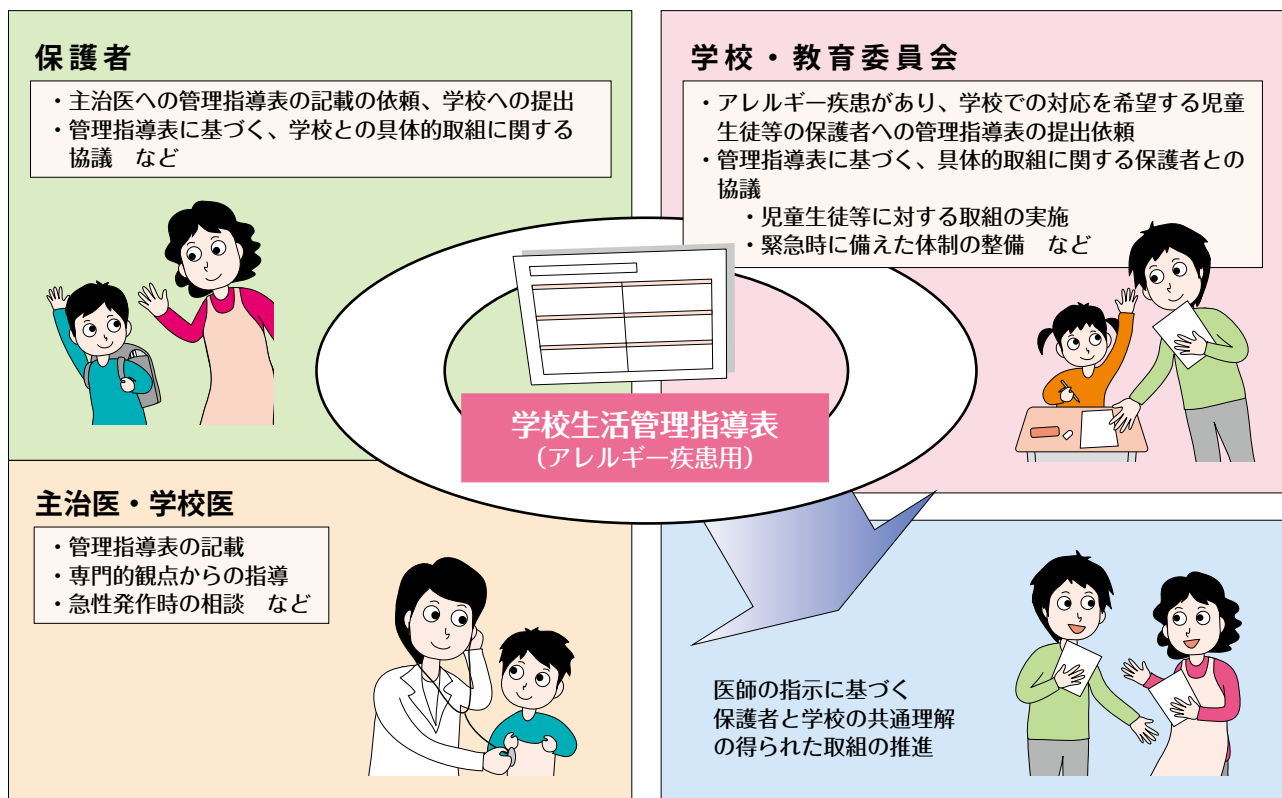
保護者

・主治医への管理指導表の記載の依頼、学校への提出
・管理指導表に基づく、学校との具体的取組に関する協議　など

学校・教育委員会

・アレルギー疾患があり、学校での対応を希望する児童生徒等の保護者への管理指導表の提出依頼
・管理指導表に基づく、具体的取組に関する保護者との協議
・児童生徒等に対する取組の実施
・緊急時に備えた体制の整備　など

学校生活管理指導表
（アレルギー疾患用）

主治医・学校医

・管理指導表の記載
・専門的観点からの指導
・急性発作時の相談　など

医師の指示に基づく
保護者と学校の共通理解
の得られた取組の推進